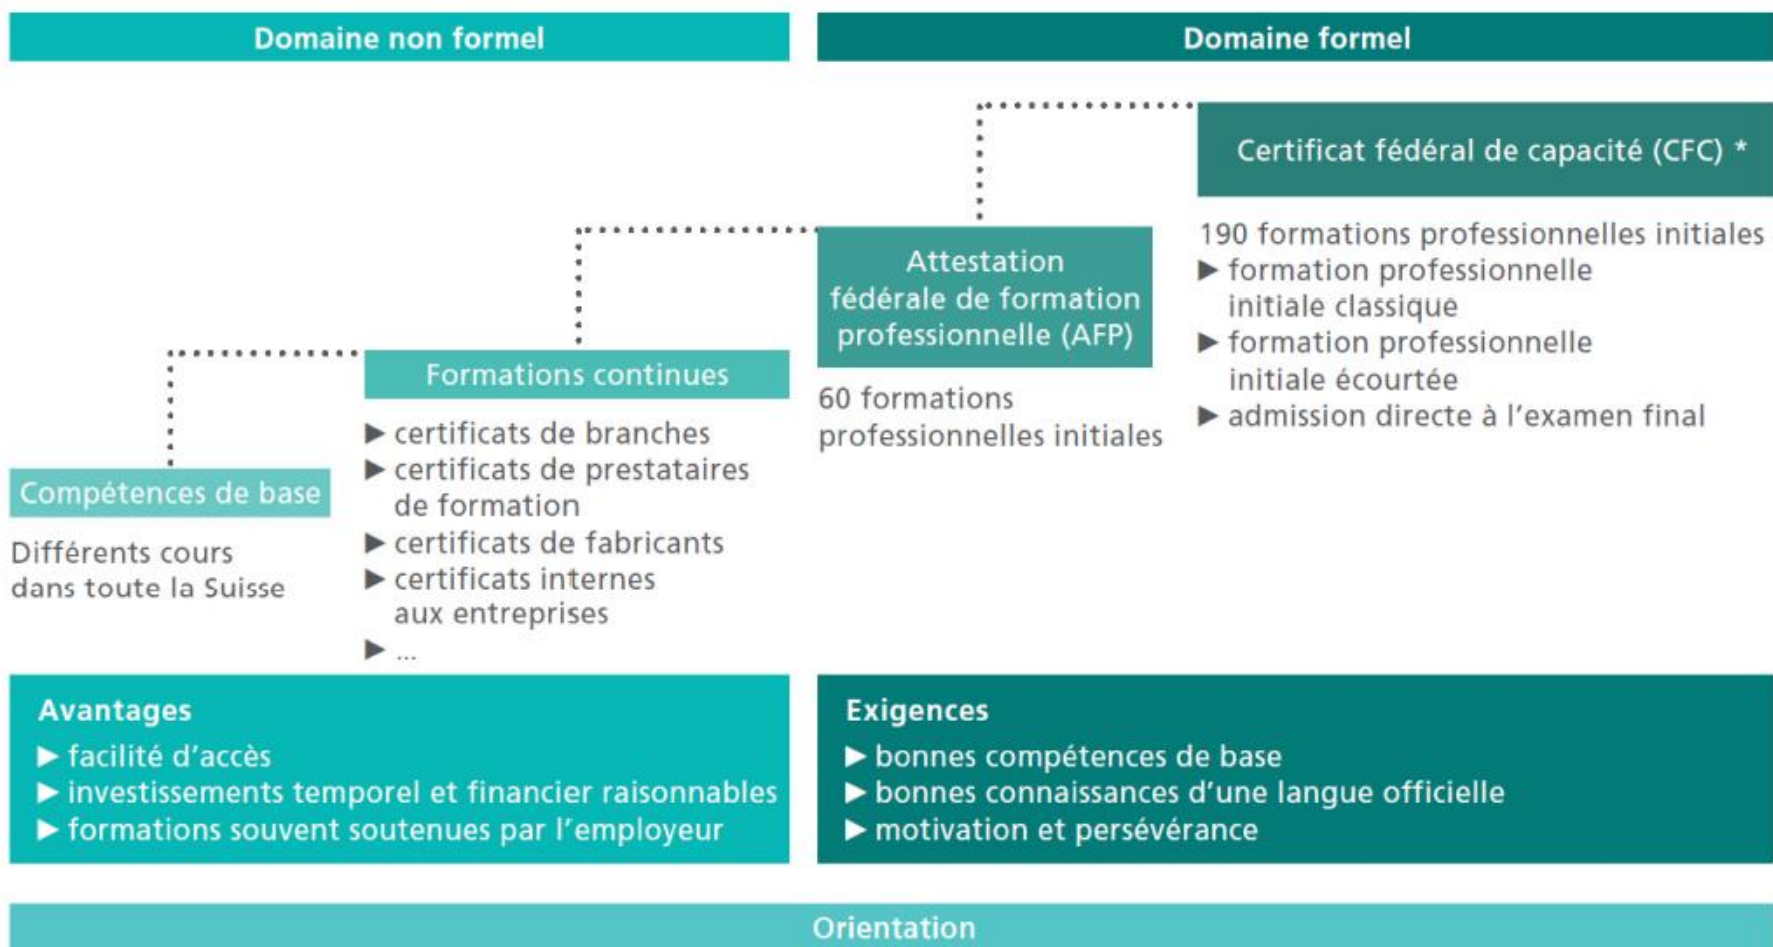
Domaine non formel

Domaine formel

Certificat fédéral de capacité (CFC) *

190 formations professionnelles initiales
▶ formation professionnelle initiale classique
▶ formation professionnelle initiale écourtée
▶ admission directe à l'examen final

Attestation fédérale de formation professionnelle (AFP)

60 formations professionnelles initiales

Formations continues

▶ certificats de branches
▶ certificats de prestataires de formation
▶ certificats de fabricants
▶ certificats internes aux entreprises
▶ ...

Compétences de base

Différents cours dans toute la Suisse

Avantages
▶ facilité d'accès
▶ investissements temporel et financier raisonnables
▶ formations souvent soutenues par l'employeur

Exigences
▶ bonnes compétences de base
▶ bonnes connaissances d'une langue officielle
▶ motivation et persévérance

Orientation